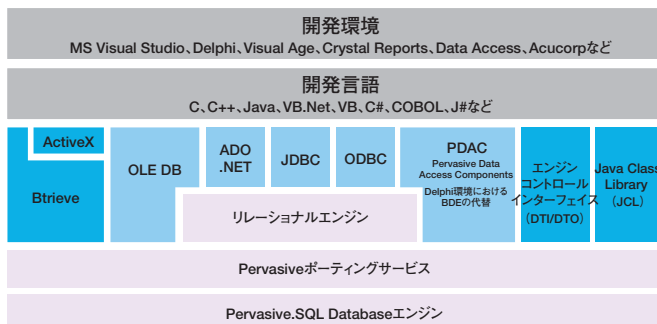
開発環境
MS Visual Studio、Delphi、Visual Age、Crystal Reports、Data Access、Acucorpなど

開発言語
C、C++、Java、VB.Net、VB、C#、COBOL、J#など

ActiveX

Btrieve

OLE DB

ADO .NET

JDBC

ODBC

PDAC
Pervasive Data Access Components
Delphi環境における BDEの代替

エンジン コントロール インターフェイス (DTI/DTO)

Java Class Library (JCL)

リレーショナルエンジン

Pervasiveポーティングサービス

Pervasive.SQL Databaseエンジン